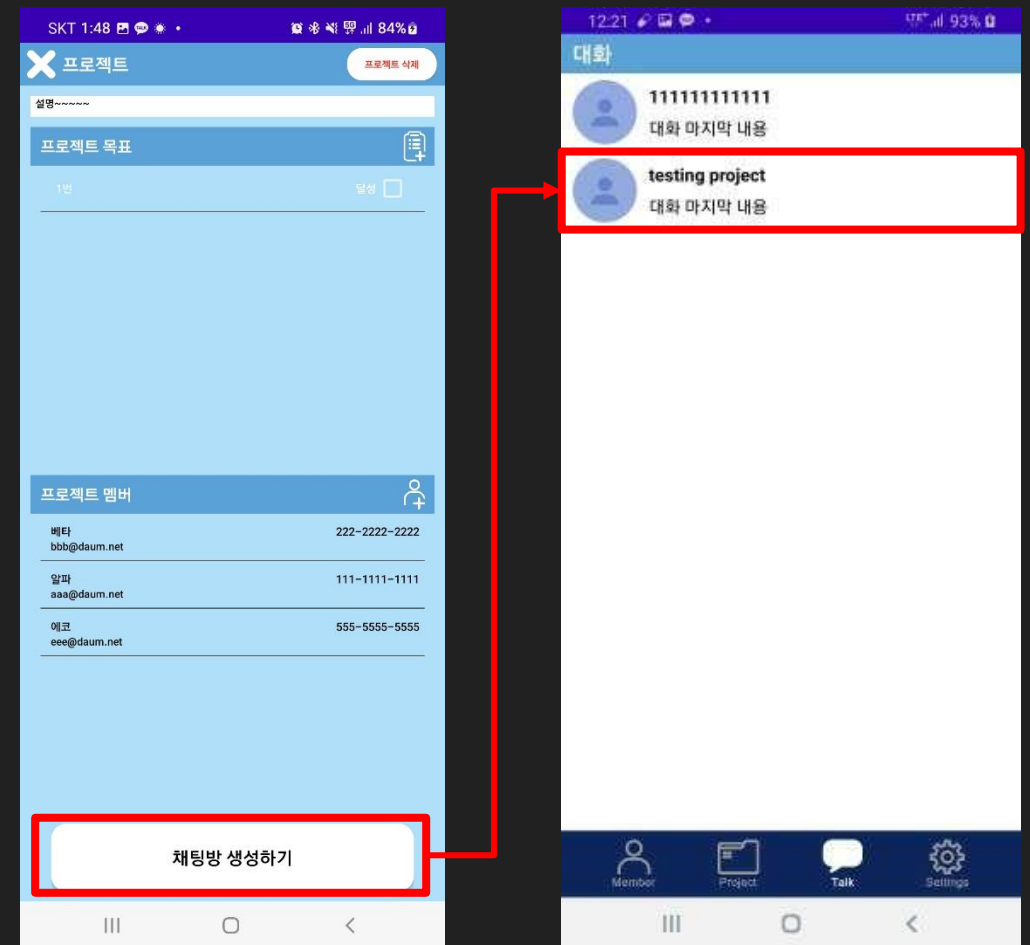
SKT 1:48 84%

프로젝트

프로젝트 삭제

설명~~~~~

프로젝트 목표

1번

달성

프로젝트 멤버

베타
bbb@daum.net
222-2222-2222

알파
aaa@daum.net
111-1111-1111

에코
eee@daum.net
555-5555-5555

채팅방 생성하기

12:21 93%

대화

111111111111
대화 마지막 내용

testing project
대화 마지막 내용

Member
Project
Talk
Settings